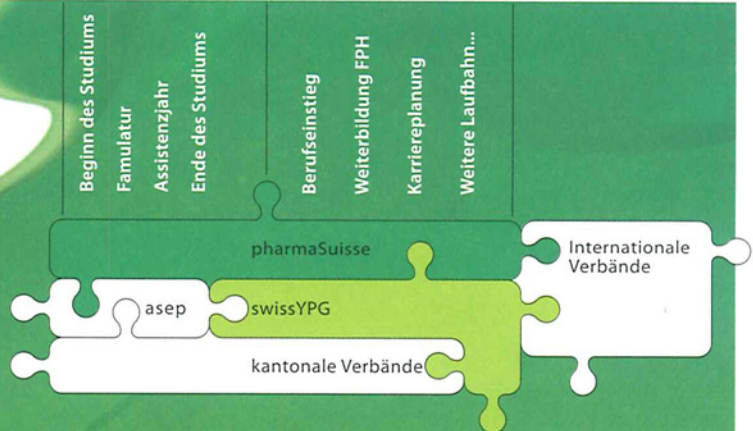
Beginn des Studiums
Famulatur
Assistenzjahr
Ende des Studiums
Berufseinstieg
Weiterbildung FPH
Karriereplanung
Weitere Laufbahn...

pharmaSuisse
Internationale Verbände
asep
swissYPG
kantonale Verbände